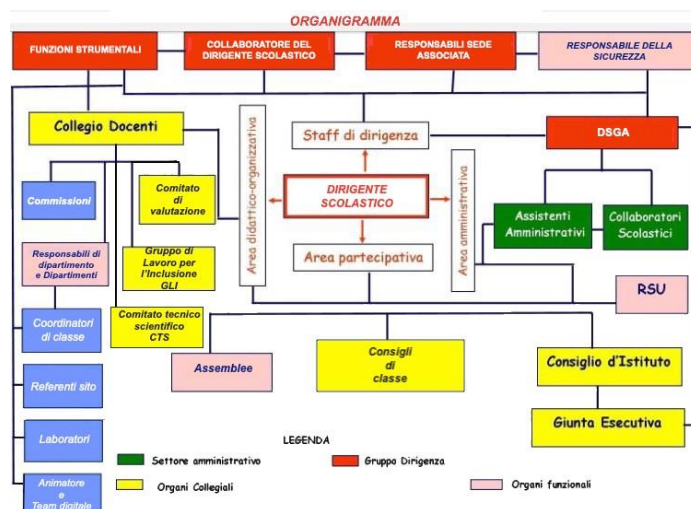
ORGANIGRAMMA

FUNZIONI STRUMENTALI

COLLABORATORE DEL DIRIGENTE SCOLASTICO

RESPONSABILI SEDE ASSOCIATA

RESPONSABILE DELLA SICUREZZA

Collegio Docenti

Area didattico-organizzativa

Staff di dirigenza

DSGA

DIRIGENTE SCOLASTICO

Area amministrativa

Commissioni

Comitato di valutazione

Assistenti Amministrativi

Collaboratori Scolastici

Responsabili di dipartimento e Dipartimenti

Gruppo di Lavoro per l'Inclusione GLI

Area partecipativa

RSU

Coordinatori di classe

Comitato tecnico scientifico CTS

Assemblee

Consigli di classe

Consiglio d'Istituto

Referenti sito

Giunta Esecutiva

Laboratori

LEGENDA

Settore amministrativo

Gruppo Dirigenza

Organi Collegiali

Organi funzionali

Animatore e Team digitale